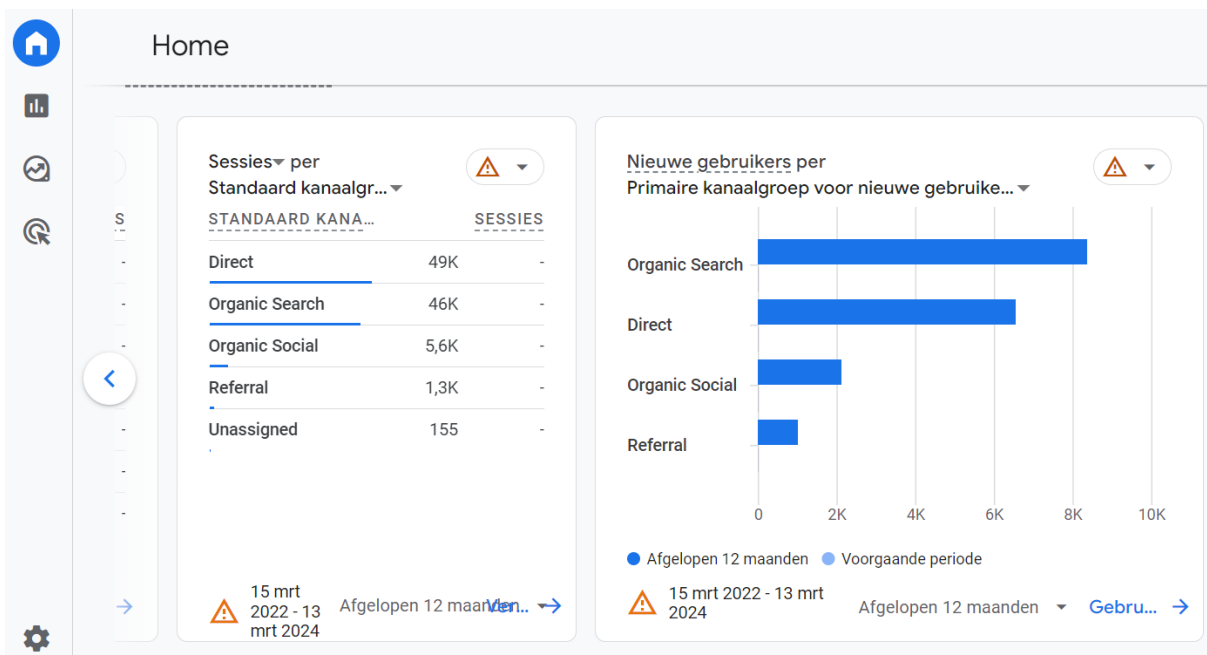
Home

S

Sessies per Standaard kanaalgr...

| STANDAARD KANA... | SESSIES | |
|---|---|---|
| Direct | 49K | - |
| Organic Search | 46K | - |
| Organic Social | 5,6K | - |
| Referral | 1,3K | - |
| Unassigned | 155 | - |

15 mrt 2022 - 13 mrt 2024

Afgelopen 12 maanden

Ver...

Nieuwe gebruikers per Primaire kanaalgroep voor nieuwe gebruike...

Organic Search
Direct
Organic Social
Referral

0
2K
4K
6K
8K
10K

Afgelopen 12 maanden
Voorgaande periode

15 mrt 2022 - 13 mrt 2024

Afgelopen 12 maanden

Gebru...